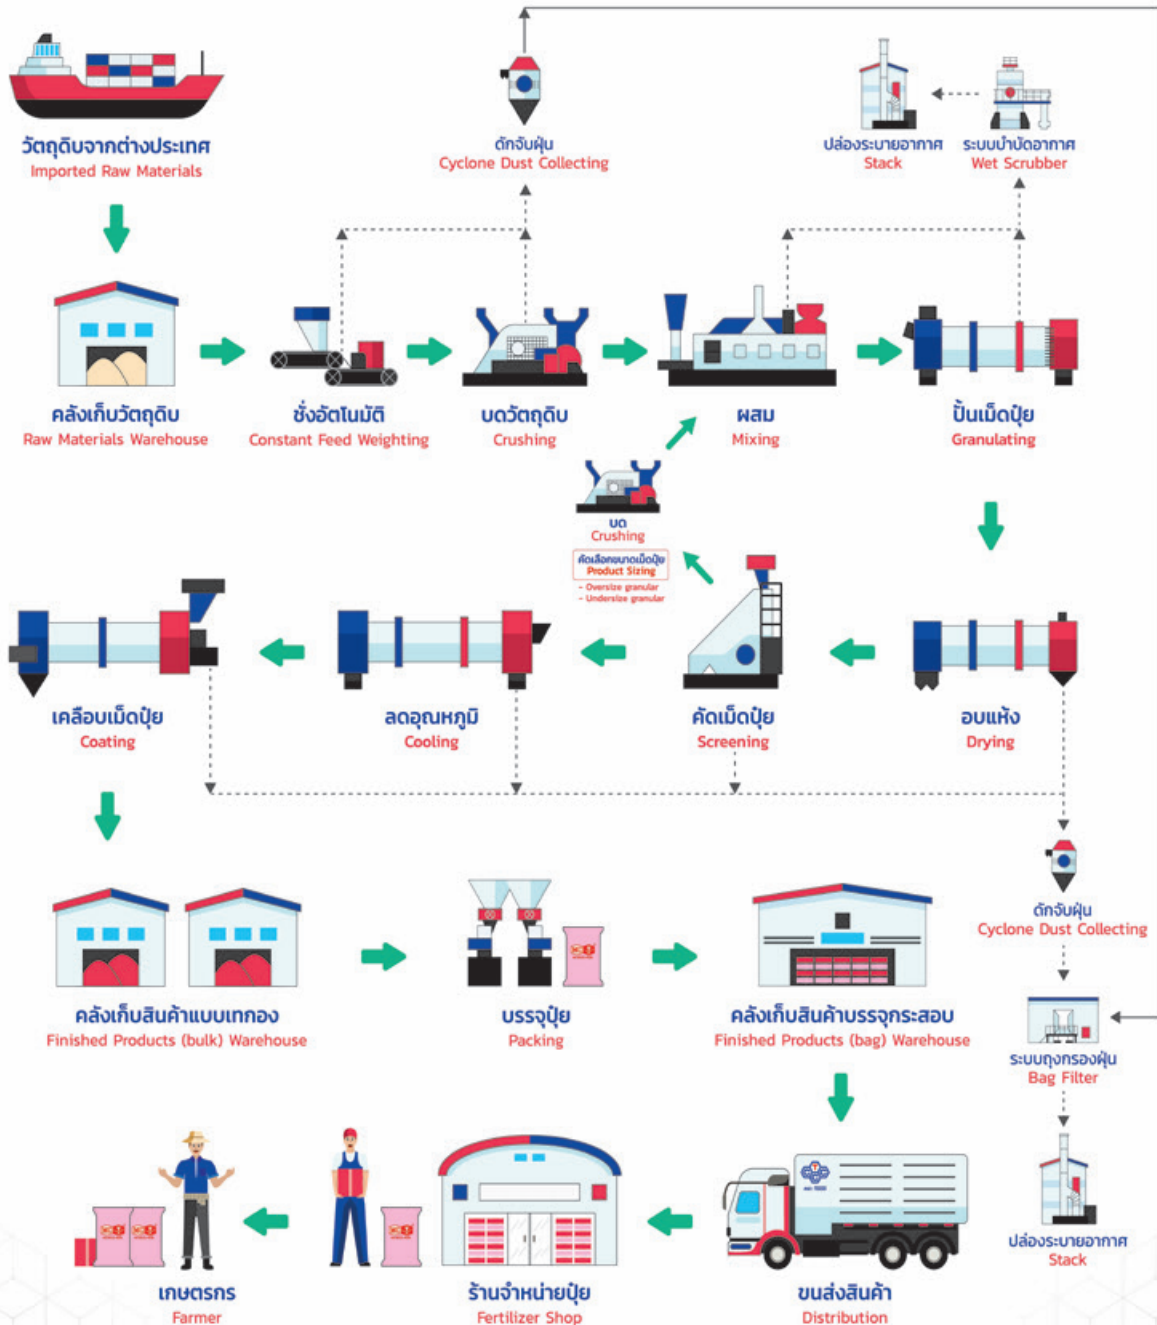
วัตถุดิบจากต่างประเทศ
Imported Raw Materials

ดักจับฝุ่น
Cyclone Dust Collecting

ปล่องระบายอากาศ
Stack

ระบบบำบัดอากาศ
Wet Scrubber

คลังเก็บวัตถุดิบ
Raw Materials Warehouse

ชั่งอัตโนมัติ
Constant Feed Weighting

บดวัตถุดิบ
Crushing

ผสม
Mixing

ปั้นเม็ดปุ๋ย
Granulating

บด
Crushing

คัดเลือกขนาดเม็ดปุ๋ย
Product Sizing
- Oversize granular
- Undersize granular

เคลือบเม็ดปุ๋ย
Coating

ลดอุณหภูมิ
Cooling

คัดเม็ดปุ๋ย
Screening

อบแห้ง
Drying

ดักจับฝุ่น
Cyclone Dust Collecting

คลังเก็บสินค้าแบบเทกอง
Finished Products (bulk) Warehouse

บรรจุปุ๋ย
Packing

คลังเก็บสินค้าบรรจุกระสอบ
Finished Products (bag) Warehouse

ระบบถุงกรองฝุ่น
Bag Filter

ปล่องระบายอากาศ
Stack

เกษตรกร
Farmer

ร้านจำหน่ายปุ๋ย
Fertilizer Shop

ขนส่งสินค้า
Distribution